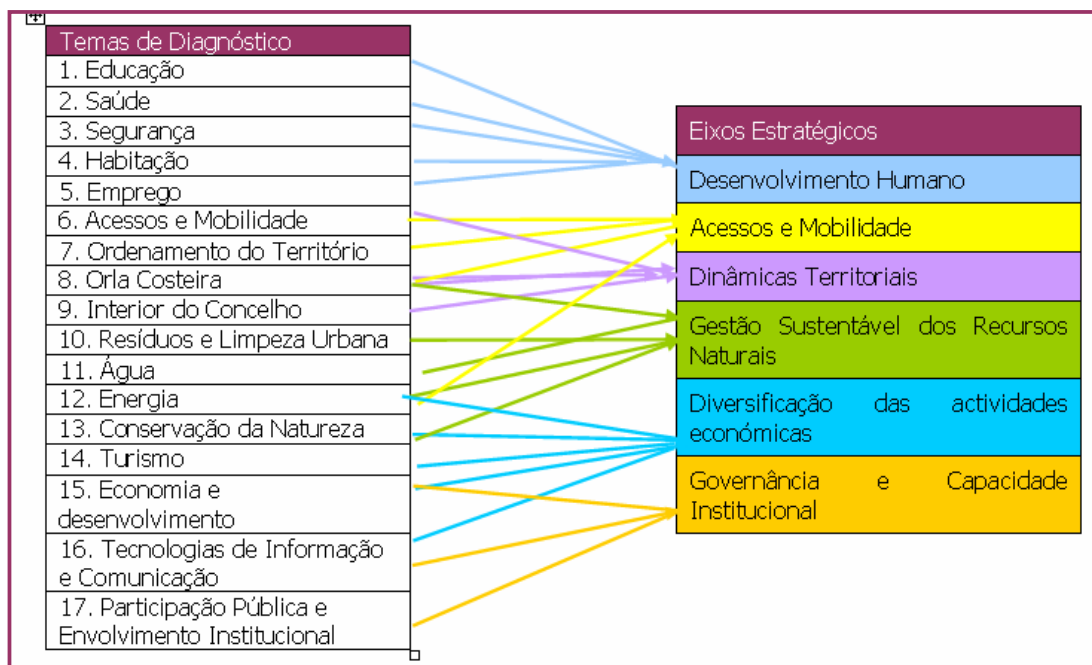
| Temas de Diagnóstico |
|---|
| 1. Educação |
| 2. Saúde |
| 3. Segurança |
| 4. Habitação |
| 5. Emprego |
| 6. Acessos e Mobilidade |
| 7. Ordenamento do Território |
| 8. Orla Costeira |
| 9. Interior do Concelho |
| 10. Resíduos e Limpeza Urbana |
| 11. Água |
| 12. Energia |
| 13. Conservação da Natureza |
| 14. Turismo |
| 15. Economia e desenvolvimento |
| 16. Tecnologias de Informação e Comunicação |
| 17. Participação Pública e Envolvimento Institucional |

| Eixos Estratégicos |
|---|
| Desenvolvimento Humano |
| Acessos e Mobilidade |
| Dinâmicas Territoriais |
| Gestão Sustentável dos Recursos Naturais |
| Diversificação das actividades económicas |
| Governância e Capacidade Institucional |